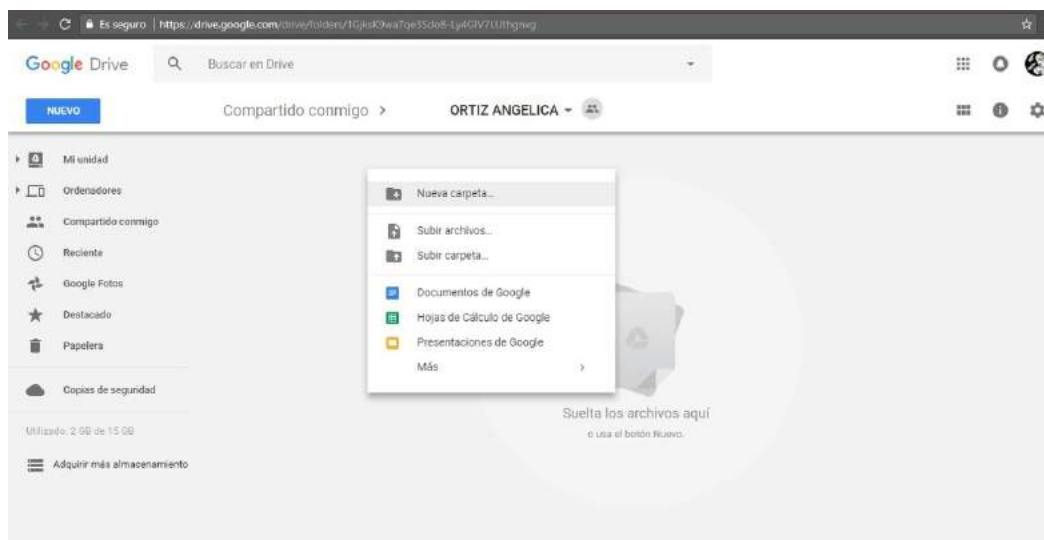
Es seguro | https://drive.google.com/drive/folders/1GjksK9waTqe5Sdo8-Ly4GlV7LUthgmg

Google Drive

Buscar en Drive

NUEVO

Compartido conmigo > ORTIZ ANGELICA

Mi unidad

Ordenadores

Compartido conmigo

Reciente

Google Fotos

Destacado

Papelera

Copias de seguridad

Utilizado: 2 GB de 15 GB

Adquirir más almacenamiento

Nueva carpeta...

Subir archivos...

Subir carpeta...

Documentos de Google

Hojas de Cálculo de Google

Presentaciones de Google

Más

Suelta los archivos aquí

o usa el botón Nuevo.